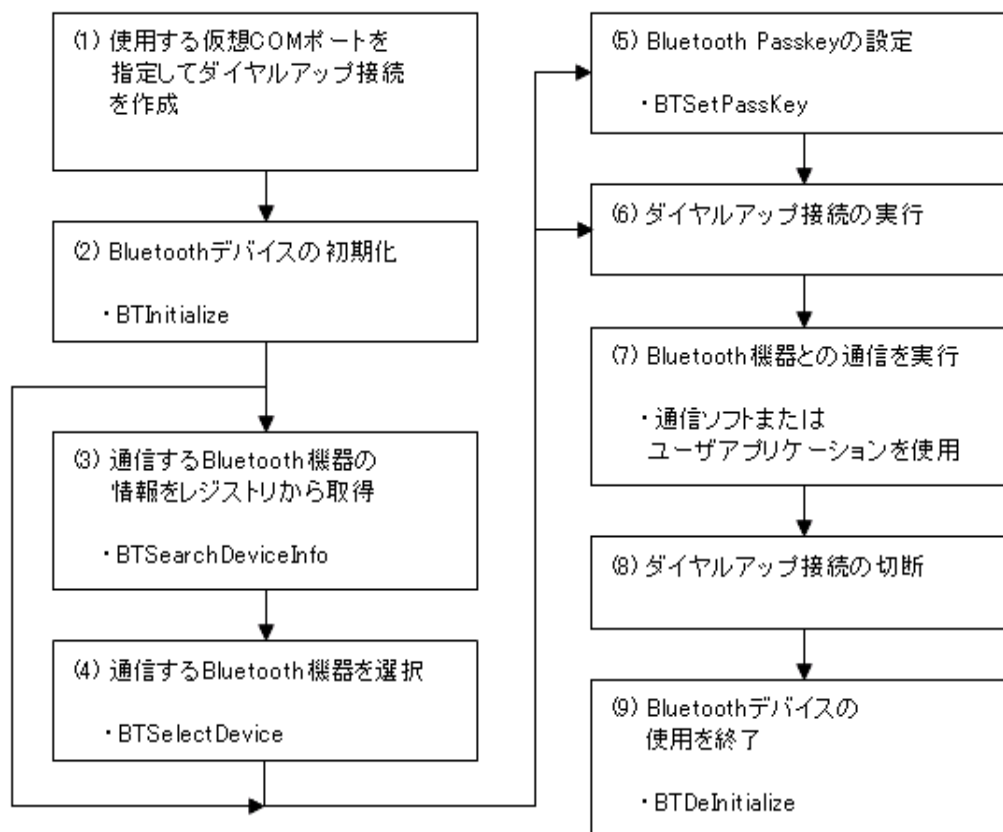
(1) 使用する仮想COMポートを指定してダイヤルアップ接続を作成

(2) Bluetoothデバイスの初期化

・BTInitialize

(3) 通信するBluetooth機器の情報をレジストリから取得

・BTSearchDeviceInfo

(4) 通信するBluetooth機器を選択

・BTSelectDevice

(5) Bluetooth Passkeyの設定

・BTSetPassKey

(6) ダイヤルアップ接続の実行

(7) Bluetooth機器との通信を実行

・通信ソフトまたはユーザアプリケーションを使用

(8) ダイヤルアップ接続の切断

(9) Bluetoothデバイスの使用を終了

・BTDeInitialize